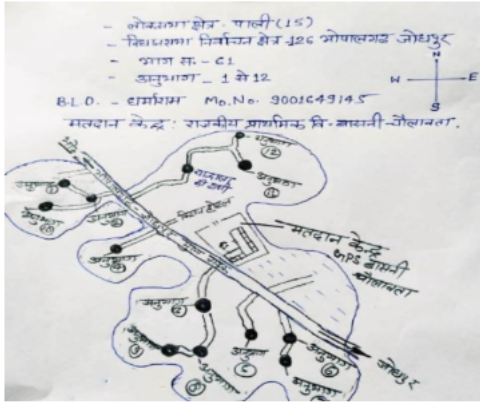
- लोकसभा क्षेत्र - पाली (15)
- विधानसभा निर्वाचन क्षेत्र 126 भोपालगढ़ जोधपुर
- भाग स. - 61
- अनुभाग - 1 से 12

B.L.O. - रामनिवास Mo. No. 9001649145

मतदान केन्द्र : राजकीय प्राथमिक वि. बासनी जैलावता.

N
W E
S

अनुभाग ①
अनुभाग ②
अनुभाग ③
अनुभाग ④
अनुभाग ⑤
अनुभाग ⑥
अनुभाग ⑦
अनुभाग ⑧
अनुभाग ⑨
अनुभाग ⑩
अनुभाग ⑪
अनुभाग ⑫

मतदान केन्द्र
GPS बासनी जैलावता

जोधपुर